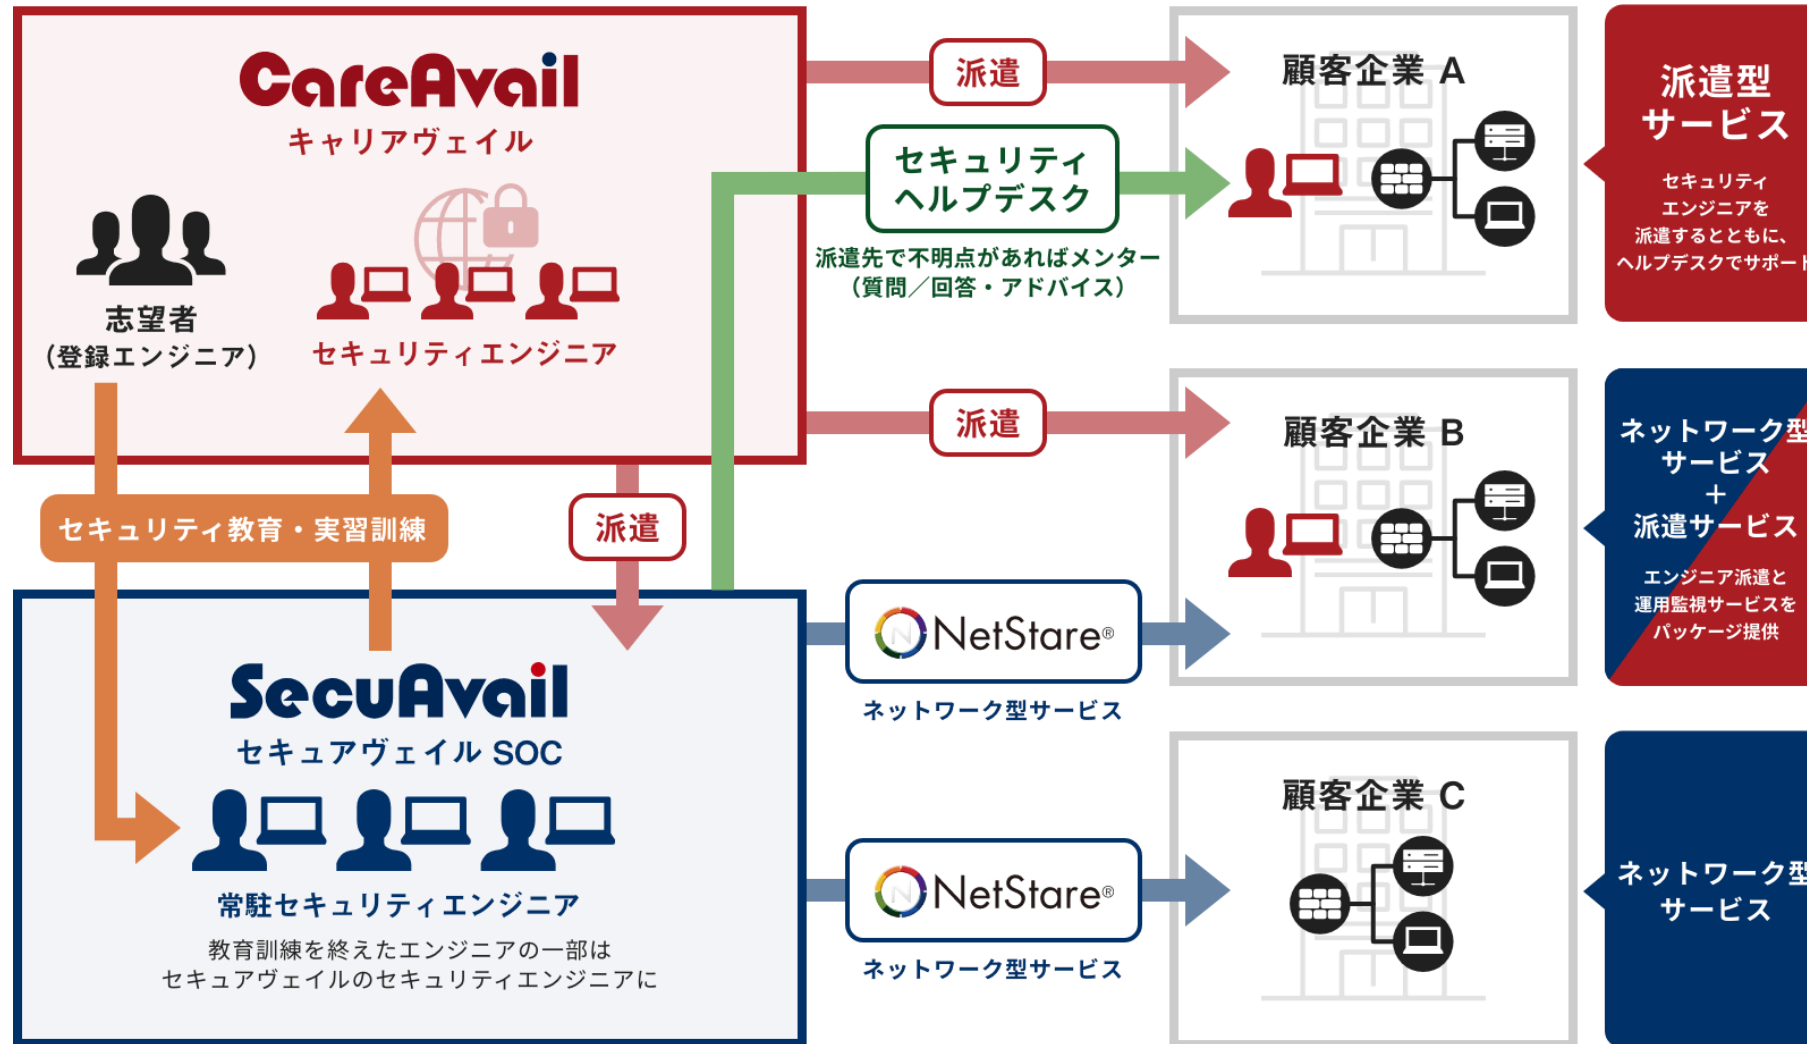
CareAvail
キャリアヴェイル

志望者
（登録エンジニア）

セキュリティエンジニア

セキュリティ教育・実習訓練

派遣

SecuAvail
セキュアヴェイル SOC

常駐セキュリティエンジニア

教育訓練を終えたエンジニアの一部は
セキュアヴェイルのセキュリティエンジニアに

派遣

セキュリティ
ヘルプデスク

派遣先で不明点があればメンター
（質問／回答・アドバイス）

派遣

NetStare®
ネットワーク型サービス

NetStare®
ネットワーク型サービス

顧客企業 A

顧客企業 B

顧客企業 C

派遣型
サービス

セキュリティ
エンジニアを
派遣するとともに、
ヘルプデスクでサポート

ネットワーク型
サービス
＋
派遣サービス

エンジニア派遣と
運用監視サービスを
パッケージ提供

ネットワーク型
サービス